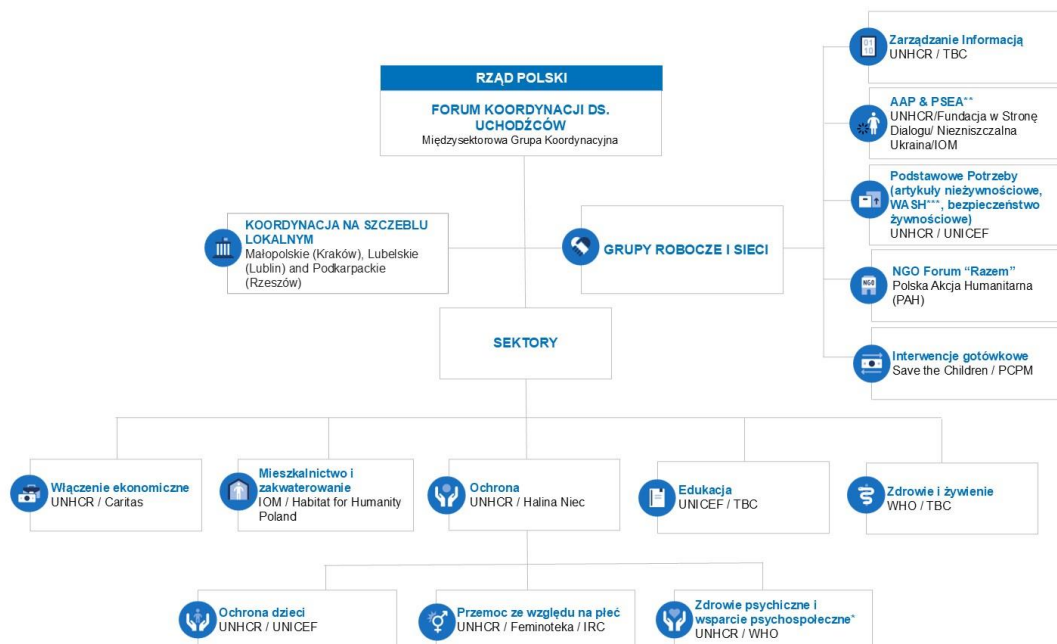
RZĄD POLSKI

FORUM KOORDYNACJI DS. UCHODŹCÓW
Międzysektorowa Grupa Koordynacyjna

KOORDYNACJA NA SZCZEBLU LOKALNYM
Małopolskie (Kraków), Lubelskie (Lublin) and Podkarpackie (Rzeszów)

GRUPY ROBOCZE I SIECI

Zarządzanie Informacją
UNHCR / TBC

AAP & PSEA**
UNHCR/Fundacja w Stronę Dialogu/ Niezniszczalna Ukraina/IOM

Podstawowe Potrzeby (artykuły nieżywnościowe, WASH***, bezpieczeństwo żywnościowe)
UNHCR / UNICEF

NGO Forum "Razem"
Polska Akcja Humanitarna (PAH)

Interwencje gotówkowe
Save the Children / PCPM

SEKTORY

Włączenie ekonomiczne
UNHCR / Caritas

Mieszkalnictwo i zakwaterowanie
IOM / Habitat for Humanity Poland

Ochrona
UNHCR / Halina Niec

Edukacja
UNICEF / TBC

Zdrowie i żywienie
WHO / TBC

Ochrona dzieci
UNHCR / UNICEF

Przemoc ze względu na płeć
UNHCR / Feminoteka / IRC

Zdrowie psychiczne i wsparcie psychospołeczne*
UNHCR / WHO